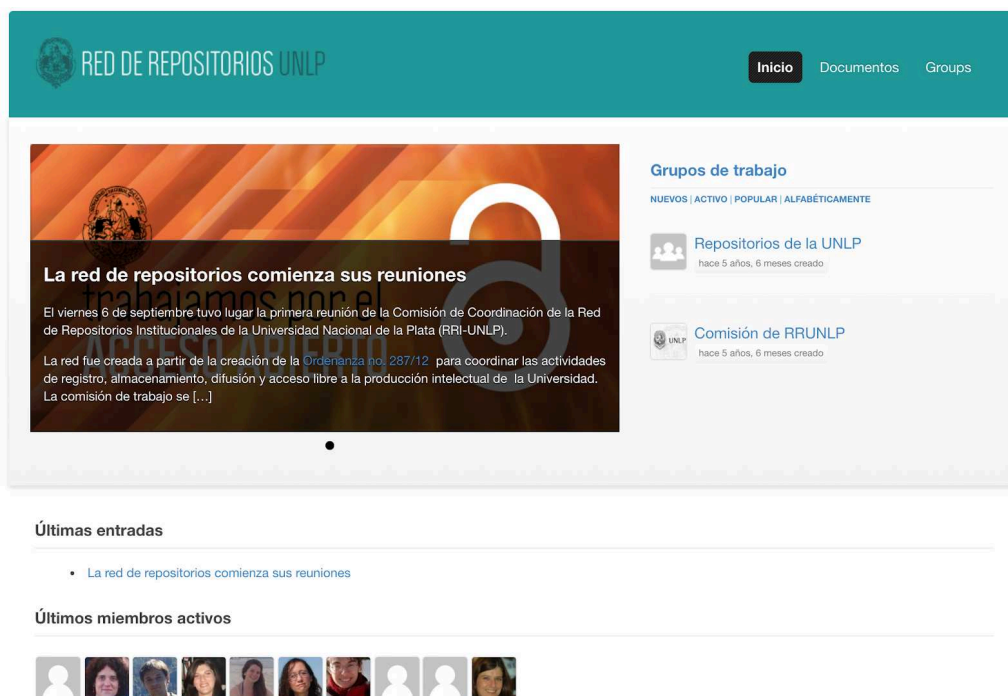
RED DE REPOSITORIOS UNLP

Inicio Documentos Groups

La red de repositorios comienza sus reuniones

El viernes 6 de septiembre tuvo lugar la primera reunión de la Comisión de Coordinación de la Red de Repositorios Institucionales de la Universidad Nacional de la Plata (RRI-UNLP).

La red fue creada a partir de la creación de la Ordenanza no. 287/12 para coordinar las actividades de registro, almacenamiento, difusión y acceso libre a la producción intelectual de la Universidad. La comisión de trabajo se […]

Grupos de trabajo

NUEVOS | ACTIVO | POPULAR | ALFABÉTICAMENTE

Repositorios de la UNLP
hace 5 años, 6 meses creado

Comisión de RRUNLP
hace 5 años, 6 meses creado

Últimas entradas

• La red de repositorios comienza sus reuniones

Últimos miembros activos